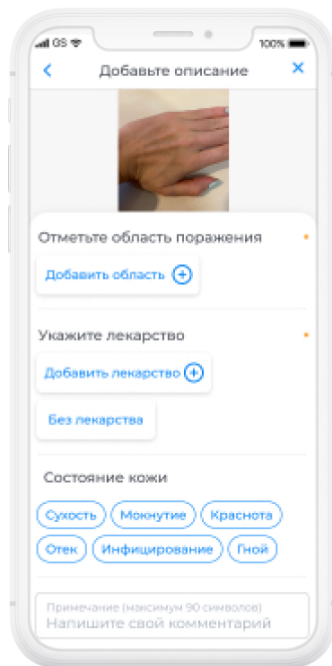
GS 100%

<
Добавьте описание
×

Отметьте область поражения

Добавить область

Укажите лекарство

Добавить лекарство

Без лекарства

Состояние кожи

Сухость
Мокнутие
Краснота
Отек
Инфицирование
Гной

Примечание (максимум 90 символов)
Напишите свой комментарий